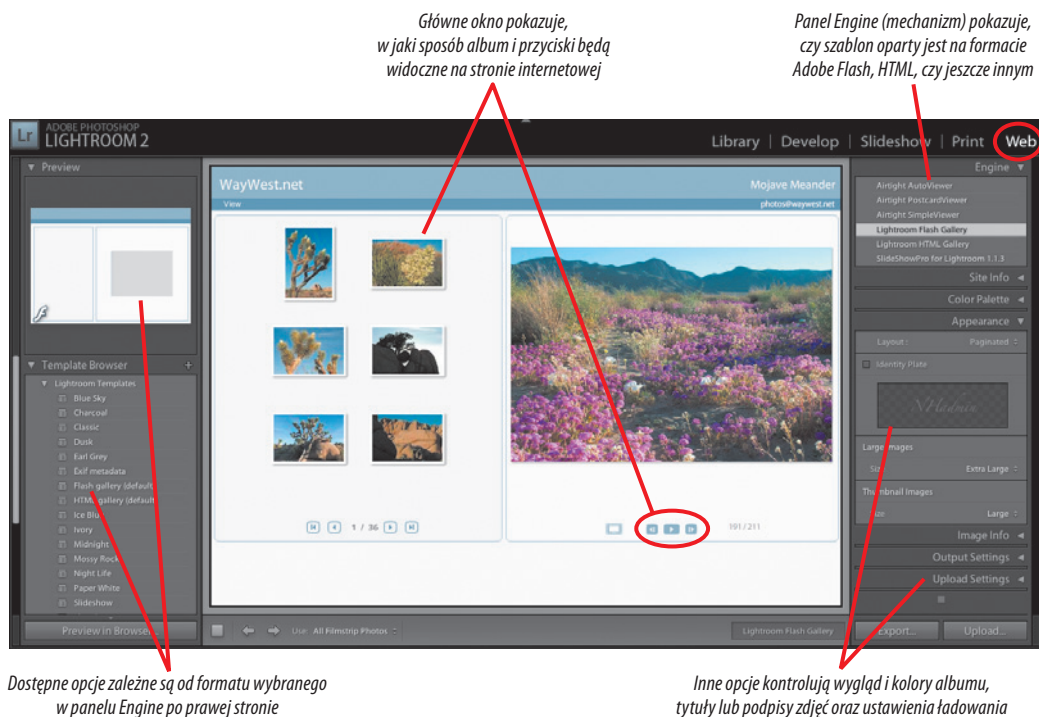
Główne okno pokazuje, w jaki sposób album i przyciski będą widoczne na stronie internetowej

Panel Engine (mechanizm) pokazuje, czy szablon oparty jest na formacie Adobe Flash, HTML, czy jeszcze innym

Lr ADOBE PHOTOSHOP LIGHTROOM 2

Library | Develop | Slideshow | Print | Web

Preview

Template Browser

Lightroom Templates
Blue Sky
Charcoal
Classic
Dusk
Earl Grey
Exif metadata
Flash gallery (default)
HTML gallery (default)
Ice Blue
Ivory
Midnight
Mossy Rock
Night Life
Paper White
Slideshow

Preview in Browser...

WayWest.net
Mojave Meander
View
photos@waywest.net

1 / 36

191 / 211

Use: All Filmstrip Photos

Lightroom Flash Gallery

Engine
Airtight AutoViewer
Airtight PostcardViewer
Airtight SimpleViewer
Lightroom Flash Gallery
Lightroom HTML Gallery
SlideShowPro for Lightroom 1.1.3

Site Info
Color Palette
Appearance
Layout: Paginated
Identity Plate
Large Images
Size Extra Large
Thumbnail Images
Size Large
Image Info
Output Settings
Upload Settings

Export...
Upload...

Dostępne opcje zależne są od formatu wybranego w panelu Engine po prawej stronie

Inne opcje kontrolują wygląd i kolory albumu, tytuły lub podpisy zdjęć oraz ustawienia ładowania